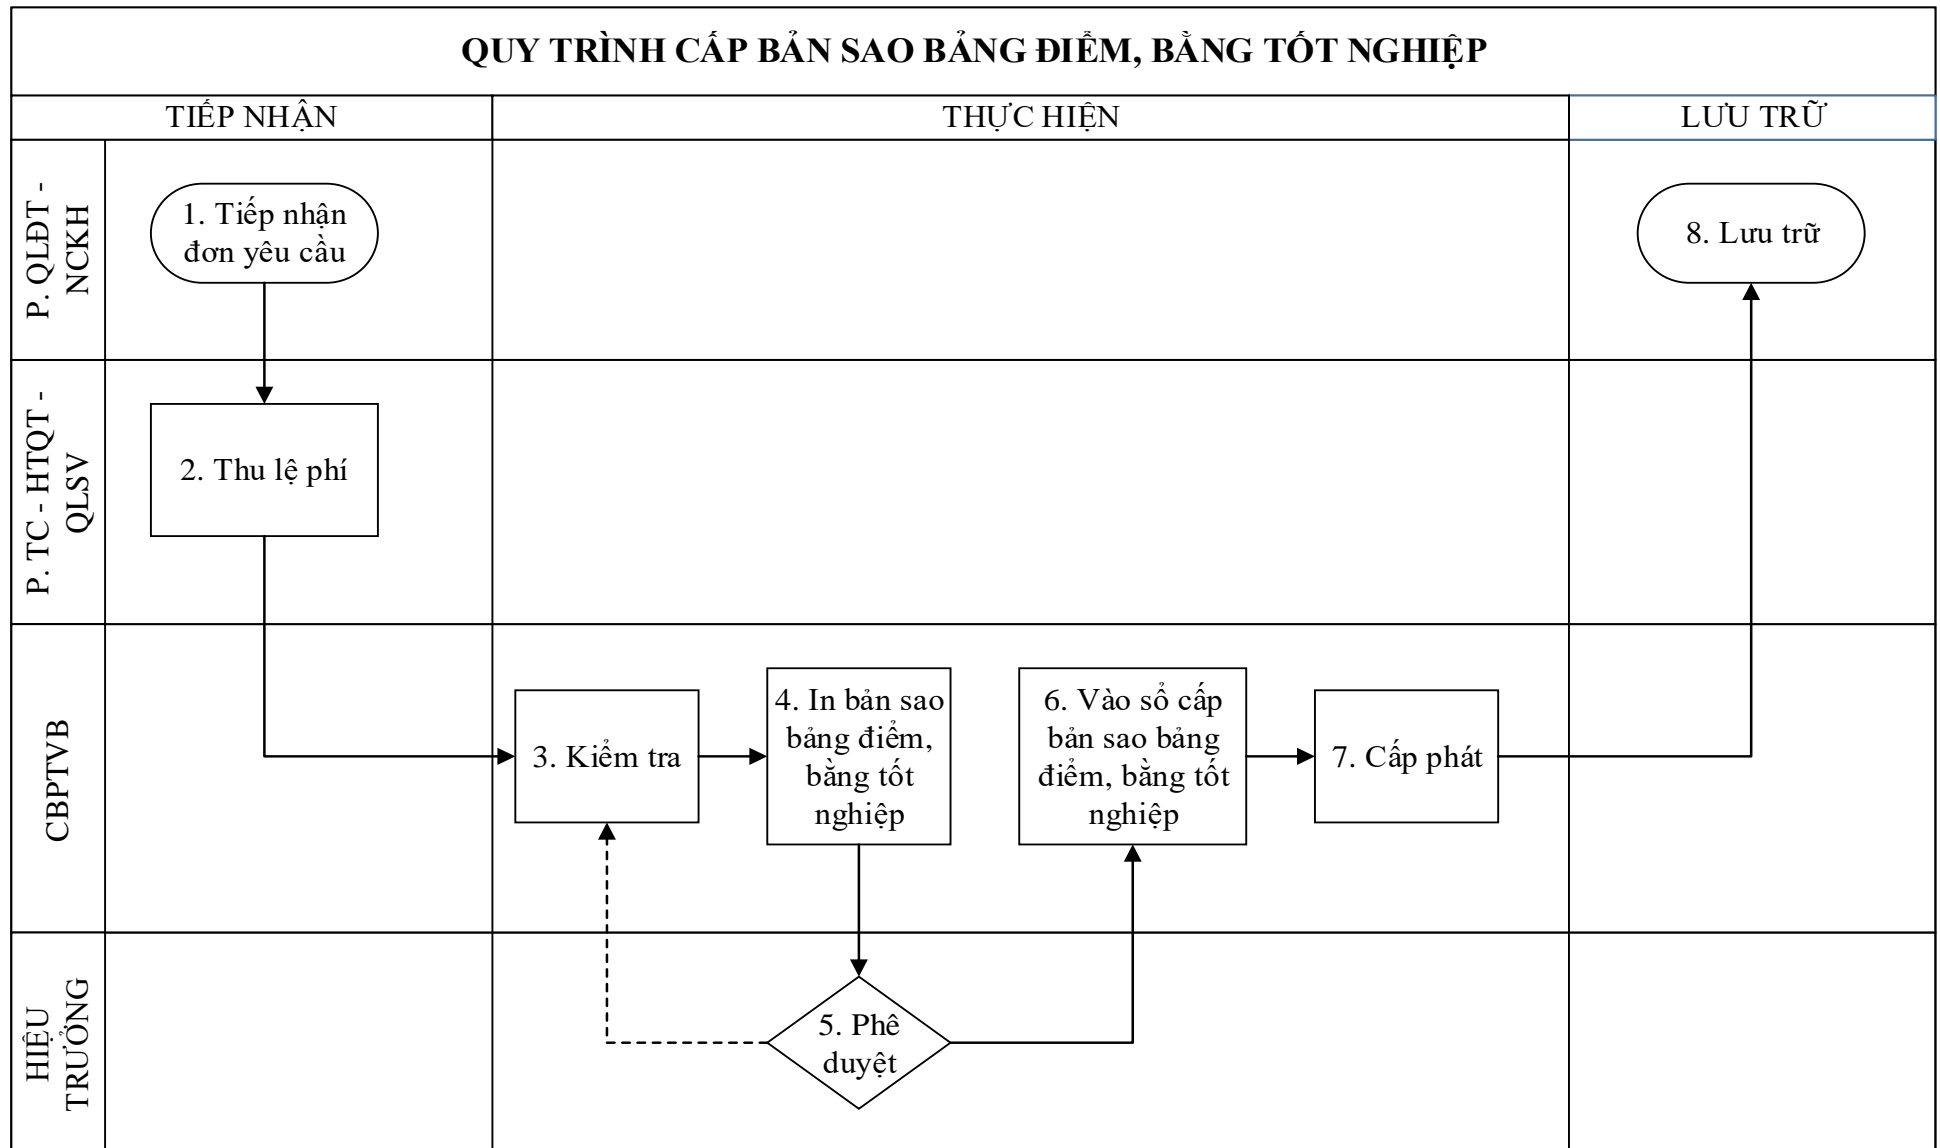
QUY TRÌNH CẤP BẢN SAO BẢNG ĐIỂM, BẰNG TỐT NGHIỆP

TIẾP NHẬN

THỰC HIỆN

LƯU TRỮ

P. QLĐT - NCKH

1. Tiếp nhận đơn yêu cầu

8. Lưu trữ

P. TC - HTQT - QLSV

2. Thu lệ phí

CBPTVB

3. Kiểm tra

4. In bản sao bảng điểm, bằng tốt nghiệp

6. Vào sổ cấp bản sao bảng điểm, bằng tốt nghiệp

7. Cấp phát

HIỆU TRƯỞNG

5. Phê duyệt